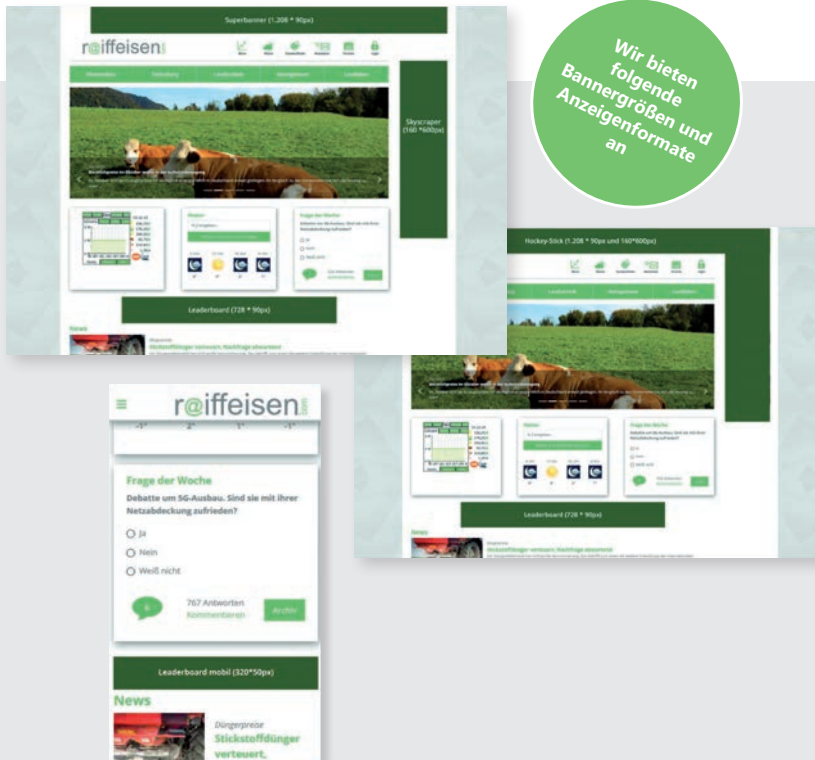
Superbanner (1.208 * 90px)

r@iffeisen.com

Skyscraper (160 *600px)

Frage der Woche

Leaderboard (728 * 90px)

News

Stickstoffdünger verteuert, Nachfrage absorbiert

Wir bieten folgende Bannergrößen und Anzeigenformate an

Hockey-Stick (1.208 * 90px und 160*600px)

Frage der Woche

Leaderboard (728 * 90px)

News

Stickstoffdünger verteuert, Nachfrage absorbiert

r@iffeisen.com

Frage der Woche

Debatte um 5G-Ausbau. Sind sie mit ihrer Netzabdeckung zufrieden?

Ja

Nein

Weiß nicht

767 Antworten

Kommentieren

Archiv

Leaderboard mobil (320*50px)

News

Düngerpreise

Stickstoffdünger verteuert,